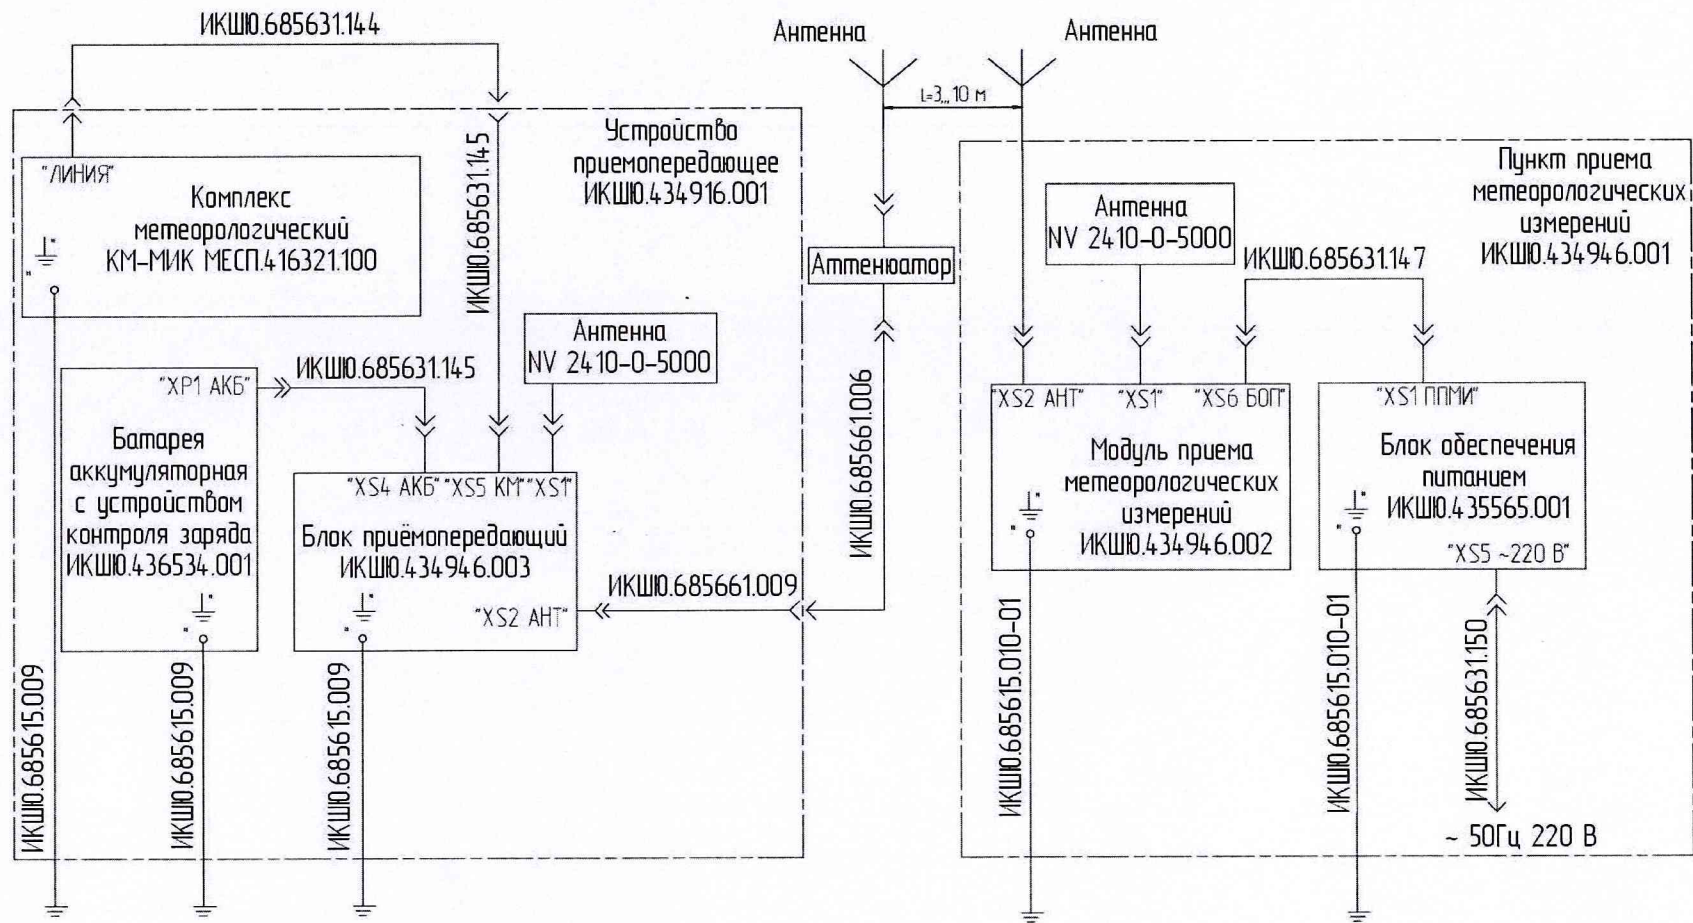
ИКШЮ.685631.144

Антенна

Антенна

L=3...10 м

Устройство приемопередающее ИКШЮ.434916.001

"ЛИНИЯ"

Комплекс метеорологический КМ-МИК МЕСП.416321.100

ИКШЮ.685631.145

Аттенюатор

Антенна NV 2410-0-5000

Антенна NV 2410-0-5000

ИКШЮ.685631.147

Пункт приема метеорологических измерений ИКШЮ.434946.001

"ХР1 АКБ"

ИКШЮ.685631.145

Батарея аккумуляторная с устройством контроля заряда ИКШЮ.436534.001

"XS4 АКБ" "XS5 КМ" "XS1"

Блок приёмопередающий ИКШЮ.434946.003

"XS2 АНТ"

ИКШЮ.685661.009

ИКШЮ.685661.006

"XS2 АНТ" "XS1" "XS6 БОП"

Модуль приема метеорологических измерений ИКШЮ.434946.002

"XS1 ППМИ"

Блок обеспечения питанием ИКШЮ.435565.001

"XS5 ~220 В"

ИКШЮ.685615.009

ИКШЮ.685615.009

ИКШЮ.685615.009

ИКШЮ.685615.010-01

ИКШЮ.685615.010-01

ИКШЮ.685631.150

~ 50Гц 220 В